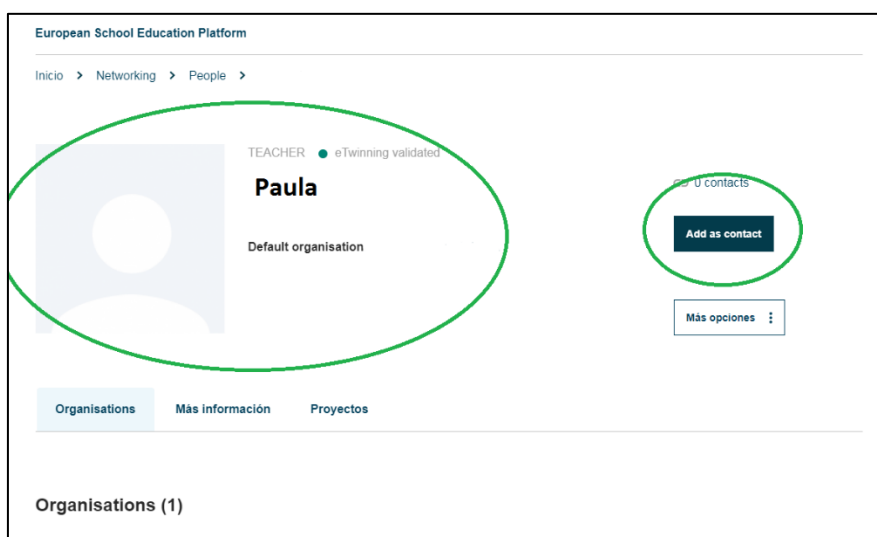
European School Education Platform

Inicio > Networking > People >

TEACHER eTwinning validated

Paula

Default organisation

0 contacts

Add as contact

Más opciones

Organisations Más información Proyectos

Organisations (1)